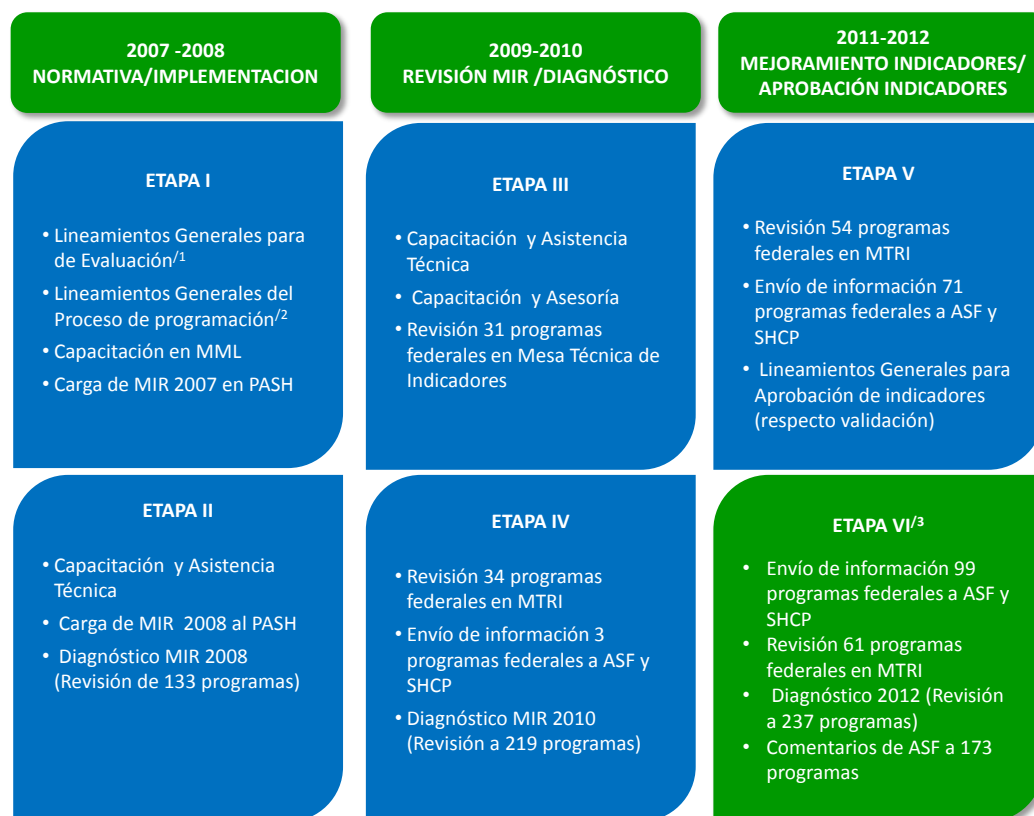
2007 -2008
NORMATIVA/IMPLEMENTACION

2009-2010
REVISIÓN MIR /DIAGNÓSTICO

2011-2012
MEJORAMIENTO INDICADORES/ APROBACIÓN INDICADORES

ETAPA I

• Lineamientos Generales para de Evaluación$^{/1}$
• Lineamientos Generales del Proceso de programación$^{/2}$
• Capacitación en MML
• Carga de MIR 2007 en PASH

ETAPA III

• Capacitación y Asistencia Técnica
• Capacitación y Asesoría
• Revisión 31 programas federales en Mesa Técnica de Indicadores

ETAPA V

• Revisión 54 programas federales en MTRI
• Envío de información 71 programas federales a ASF y SHCP
• Lineamientos Generales para Aprobación de indicadores (respecto validación)

ETAPA II

• Capacitación y Asistencia Técnica
• Carga de MIR 2008 al PASH
• Diagnóstico MIR 2008 (Revisión de 133 programas)

ETAPA IV

• Revisión 34 programas federales en MTRI
• Envío de información 3 programas federales a ASF y SHCP
• Diagnóstico MIR 2010 (Revisión a 219 programas)

ETAPA VI$^{/3}$

• Envío de información 99 programas federales a ASF y SHCP
• Revisión 61 programas federales en MTRI
• Diagnóstico 2012 (Revisión a 237 programas)
• Comentarios de ASF a 173 programas